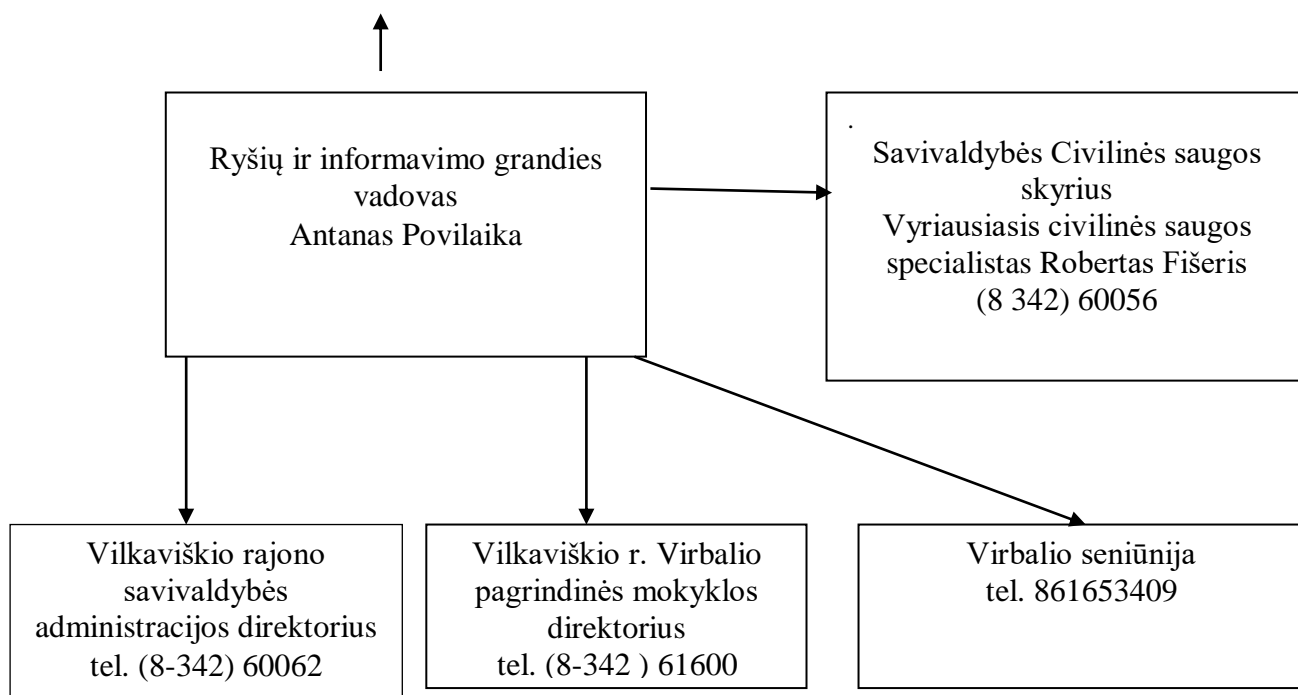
Ryšių ir informavimo grandies vadovas
Antanas Povilaika

.
Savivaldybės Civilinės saugos skyrius
Vyriausiasis civilinės saugos specialistas Robertas Fišeris
(8 342) 60056

Vilkaviškio rajono savivaldybės administracijos direktorius
tel. (8-342) 60062

Vilkaviškio r. Virbalio pagrindinės mokyklos direktorius
tel. (8-342 ) 61600

Virbalio seniūnija
tel. 861653409